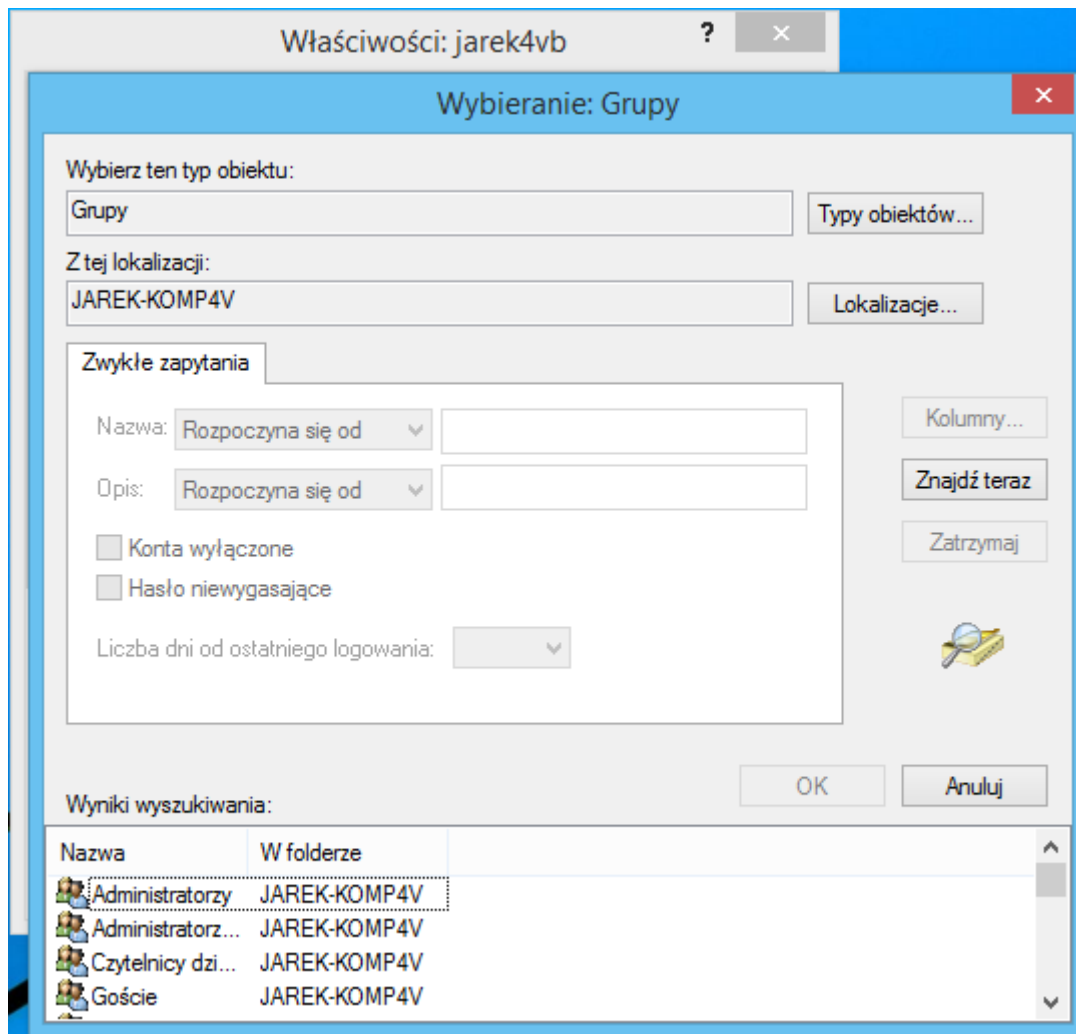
Właściwości: jarek4vb

?

Wybieranie: Grupy

Wybierz ten typ obiektu:

Grupy

Typy obiektów...

Z tej lokalizacji:

JAREK-KOMP4V

Lokalizacje...

Zwykłe zapytania

Nazwa: Rozpoczyna się od

Opis: Rozpoczyna się od

Konta wyłączone

Hasło niewygasające

Liczba dni od ostatniego logowania:

Kolumny...

Znajdź teraz

Zatrzymaj

OK

Anuluj

Wyniki wyszukiwania:

| Nazwa | W folderze |
|---|---|
| Administratorzy | JAREK-KOMP4V |
| Administratorz... | JAREK-KOMP4V |
| Czytelnicy dzi... | JAREK-KOMP4V |
| Goście | JAREK-KOMP4V |